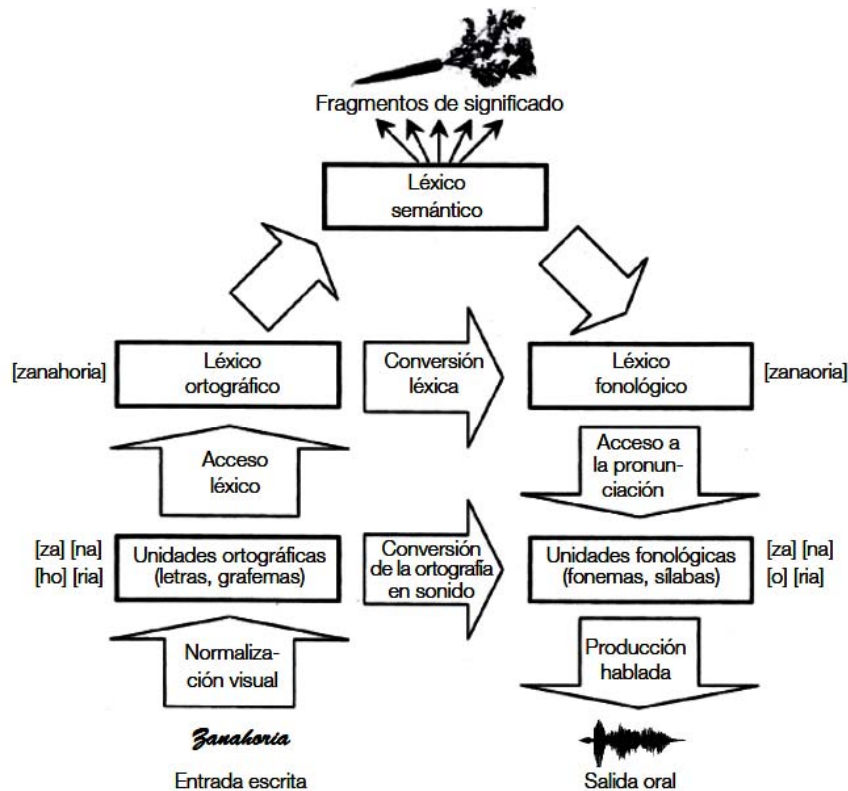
Fragmentos de significado

Léxico semántico

[zanahoria]

Léxico ortográfico

Conversión léxica

Léxico fonológico

[zanaoria]

Acceso léxico

Acceso a la pronunciación

[za] [na] [ho] [ria]

Unidades ortográficas (letras, grafemas)

Conversión de la ortografía en sonido

Unidades fonológicas (fonemas, sílabas)

[za] [na] [o] [ria]

Normalización visual

Producción hablada

Zanahoria

Entrada escrita

Salida oral